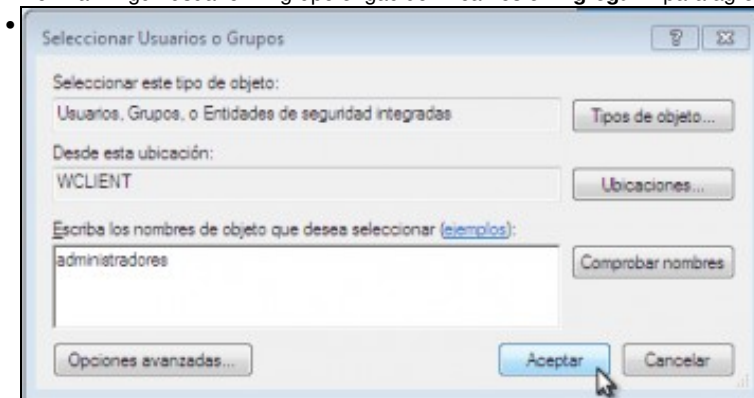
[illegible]

Seleccionar Usuarios o Grupos

?

Seleccionar este tipo de objeto:

Usuarios, Grupos, o Entidades de seguridad integradas

Tipos de objeto...

Desde esta ubicación:

WCLIENT

Ubicaciones...

Escriba los nombres de objeto que desea seleccionar (ejemplos):

administradores

Comprobar nombres

Opciones avanzadas...

Aceptar

Cancelar